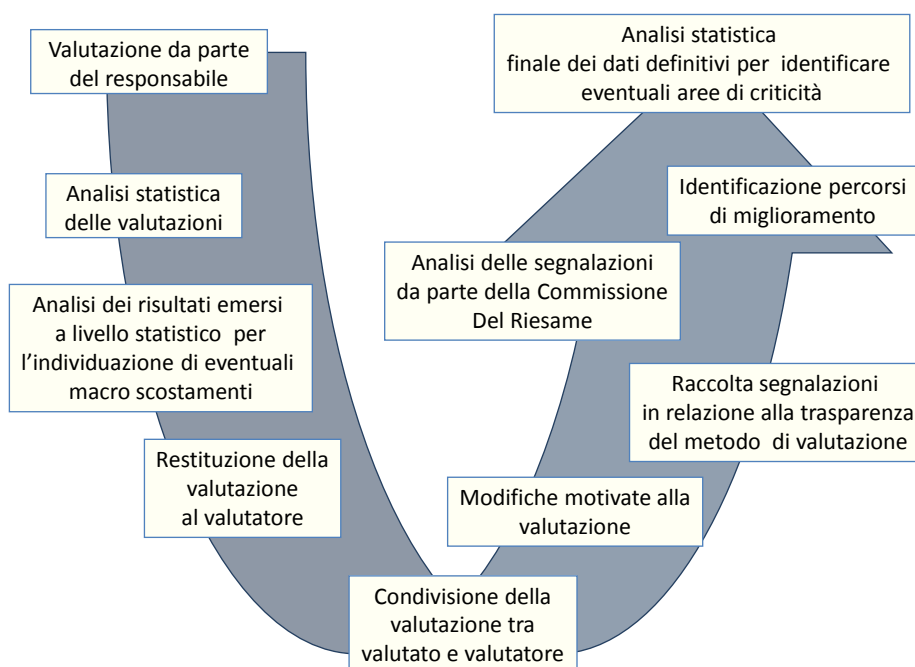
Valutazione da parte del responsabile

Analisi statistica delle valutazioni

Analisi dei risultati emersi a livello statistico per l'individuazione di eventuali macro scostamenti

Restituzione della valutazione al valutatore

Condivisione della valutazione tra valutato e valutatore

Modifiche motivate alla valutazione

Raccolta segnalazioni in relazione alla trasparenza del metodo di valutazione

Analisi delle segnalazioni da parte della Commissione Del Riesame

Identificazione percorsi di miglioramento

Analisi statistica finale dei dati definitivi per identificare eventuali aree di criticità